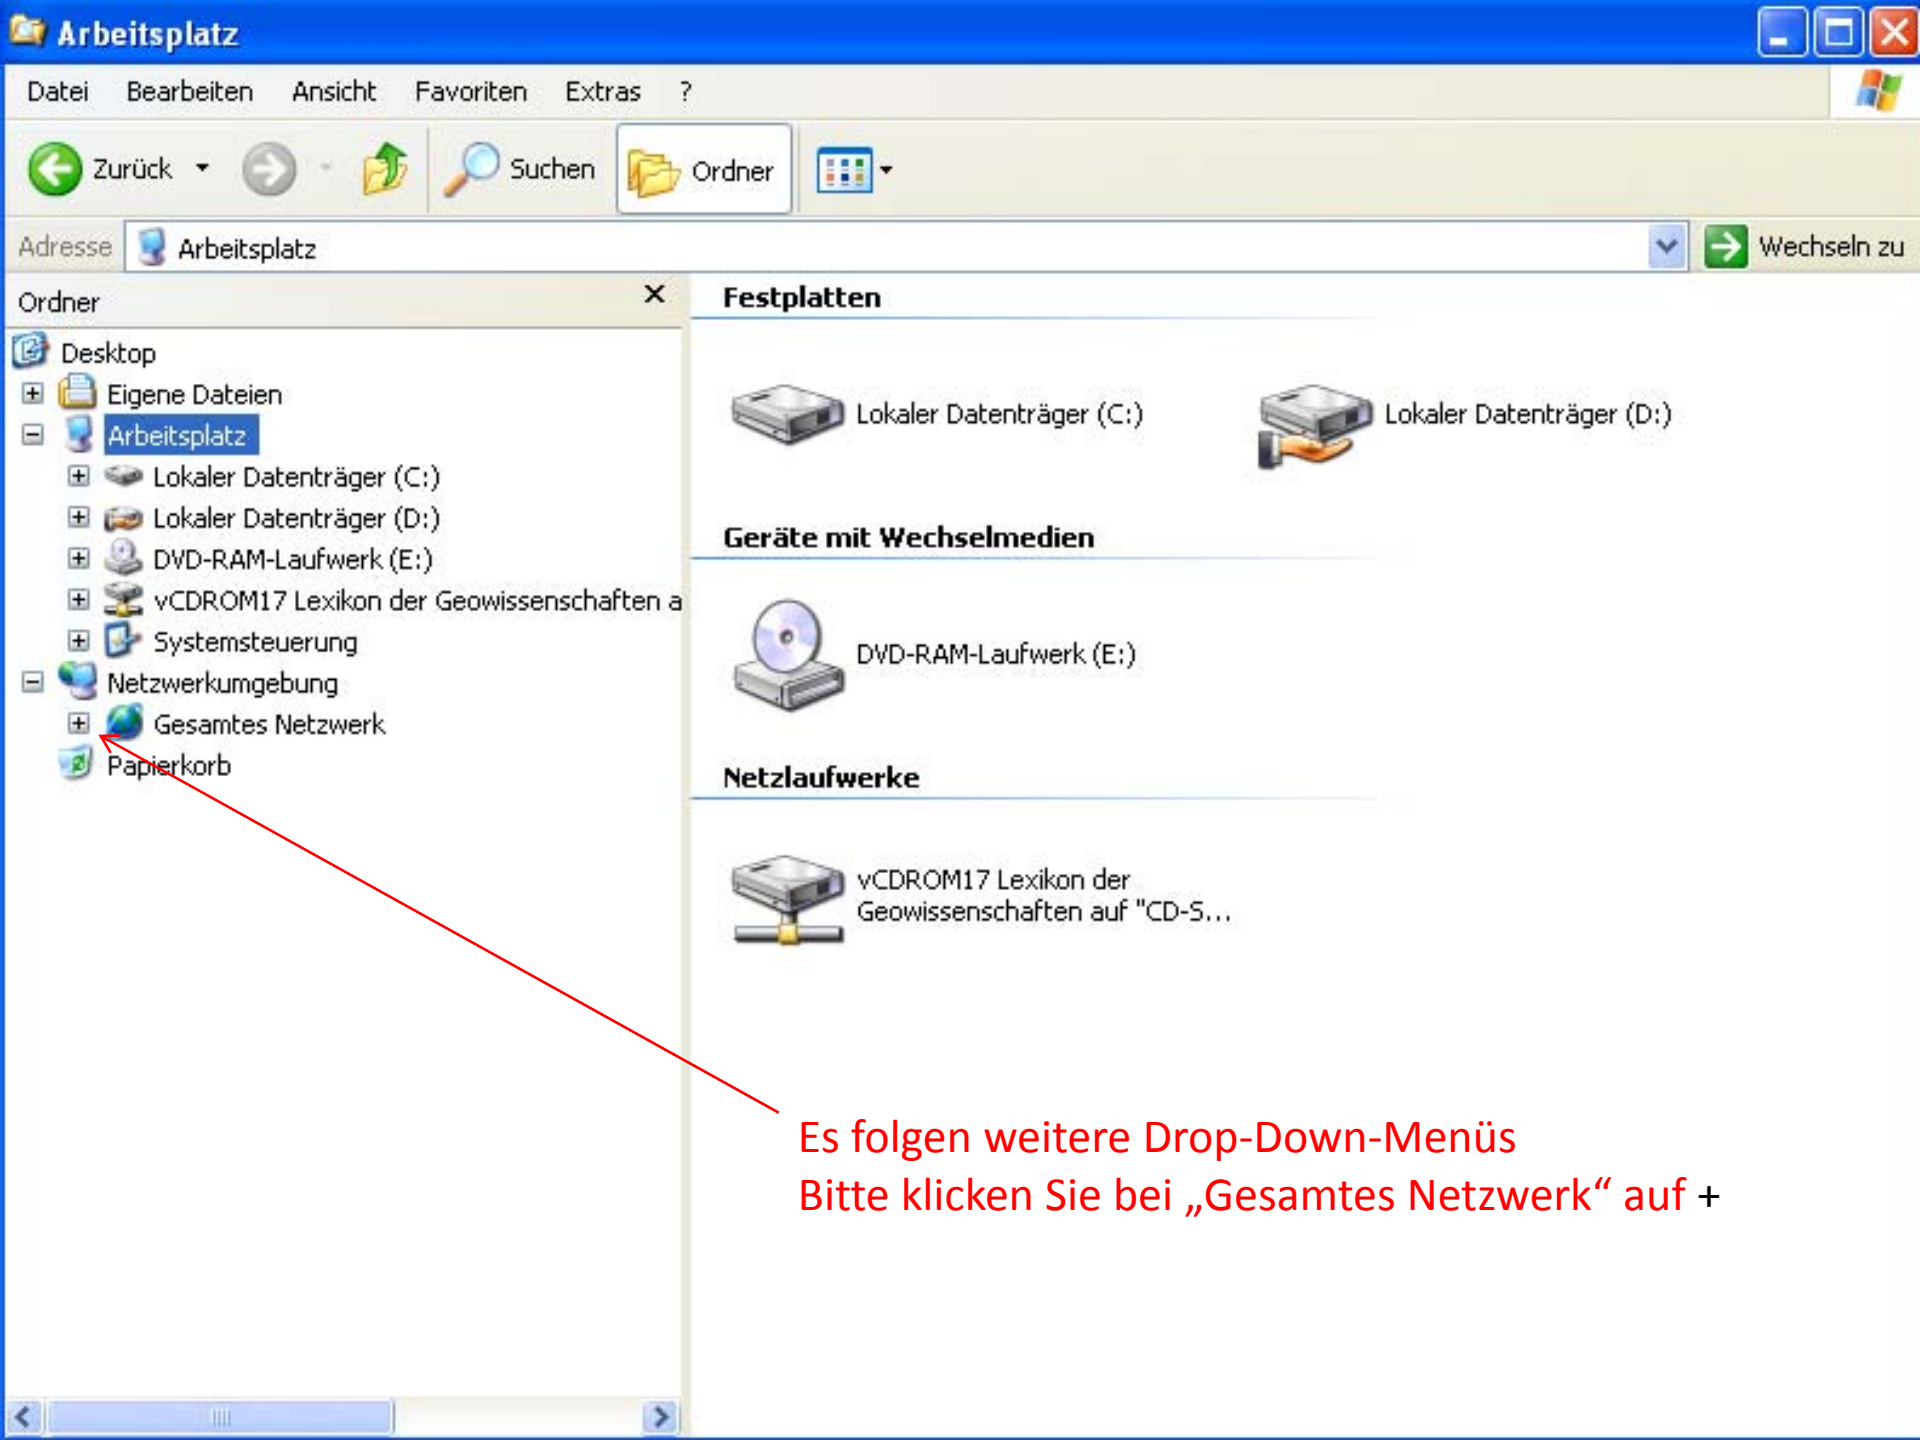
Arbeitsplatz

Datei Bearbeiten Ansicht Favoriten Extras ?

Zurück Suchen Ordner

Adresse Arbeitsplatz Wechseln zu

Ordner ×

Desktop
Eigene Dateien
Arbeitsplatz
Lokaler Datenträger (C:)
Lokaler Datenträger (D:)
DVD-RAM-Laufwerk (E:)
vCDROM17 Lexikon der Geowissenschaften a
Systemsteuerung
Netzwerkumgebung
Gesamtes Netzwerk
Papierkorb

Festplatten

Lokaler Datenträger (C:)
Lokaler Datenträger (D:)

Geräte mit Wechselmedien

DVD-RAM-Laufwerk (E:)

Netzlaufwerke

vCDROM17 Lexikon der Geowissenschaften auf "CD-S...

Es folgen weitere Drop-Down-Menüs
Bitte klicken Sie bei „Gesamtes Netzwerk“ auf +